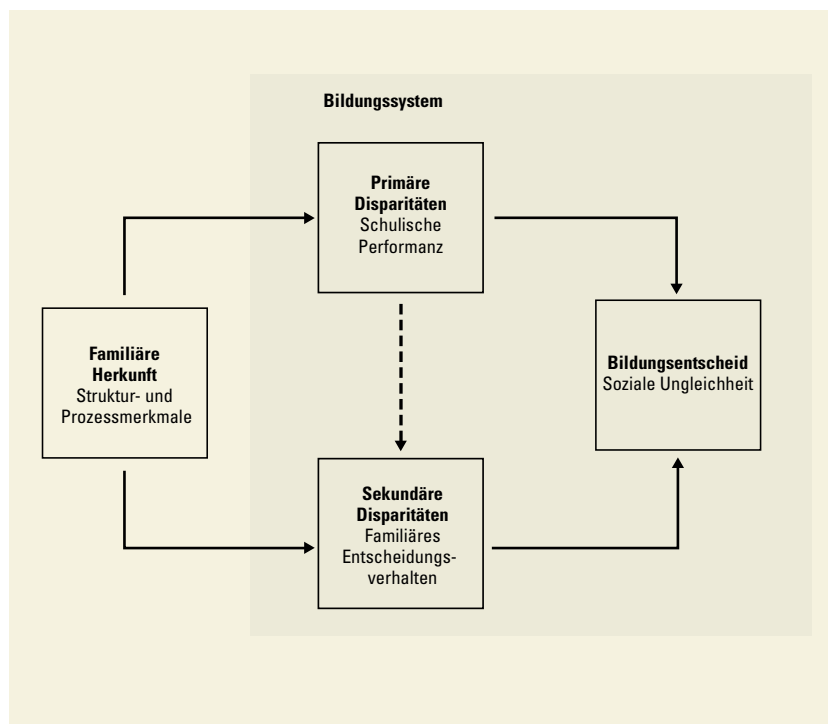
Bildungssystem

Primäre Disparitäten
Schulische Performanz

Familiäre Herkunft
Struktur- und Prozessmerkmale

Bildungsentscheid
Soziale Ungleichheit

Sekundäre Disparitäten
Familiäres Entscheidungsverhalten